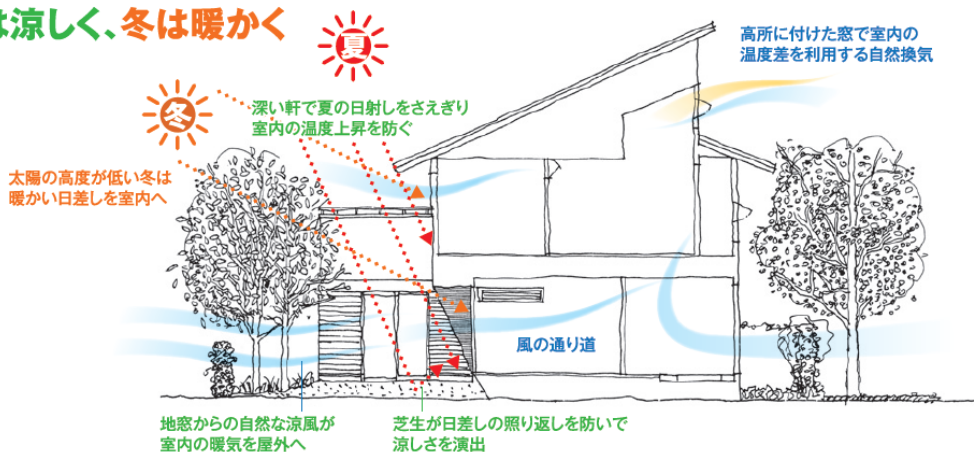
は涼しく、冬は暖かく

夏

冬

深い軒で夏の日射しをさえぎり室内の温度上昇を防ぐ

高所に付けた窓で室内の温度差を利用する自然換気

太陽の高度が低い冬は暖かい日差しを室内へ

風の通り道

地窓からの自然な涼風が室内の暖気を屋外へ

芝生が日差しの照り返しを防いで涼しさを演出